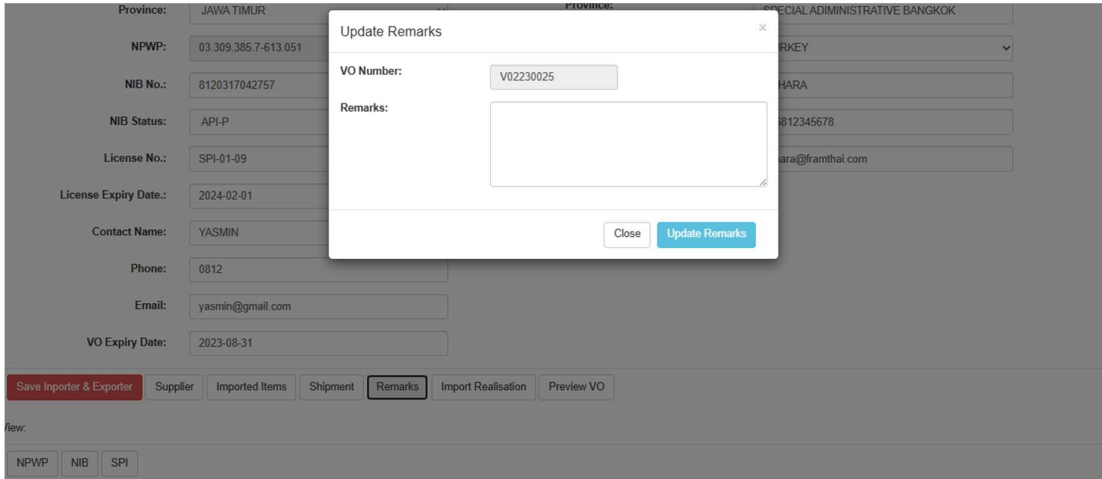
Province: JAWA TIMUR
NPWP: 03.309.385.7-613.051
NIB No.: 8120317042757
NIB Status: API-P
License No.: SPI-01-09
License Expiry Date.: 2024-02-01
Contact Name: YASMIN
Phone: 0812
Email: yasmin@gmail.com
VO Expiry Date: 2023-08-31

Province: SPECIAL ADIMINISTRATIVE BANGKOK
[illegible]RKEY
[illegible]HARA
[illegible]812345678
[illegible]ara@framthai.com

Update Remarks
×
VO Number: V02230025
Remarks:
Close
Update Remarks

Save Inporter & Exporter
Supplier
Imported Items
Shipment
Remarks
Import Realisation
Preview VO

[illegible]iew:

NPWP
NIB
SPI